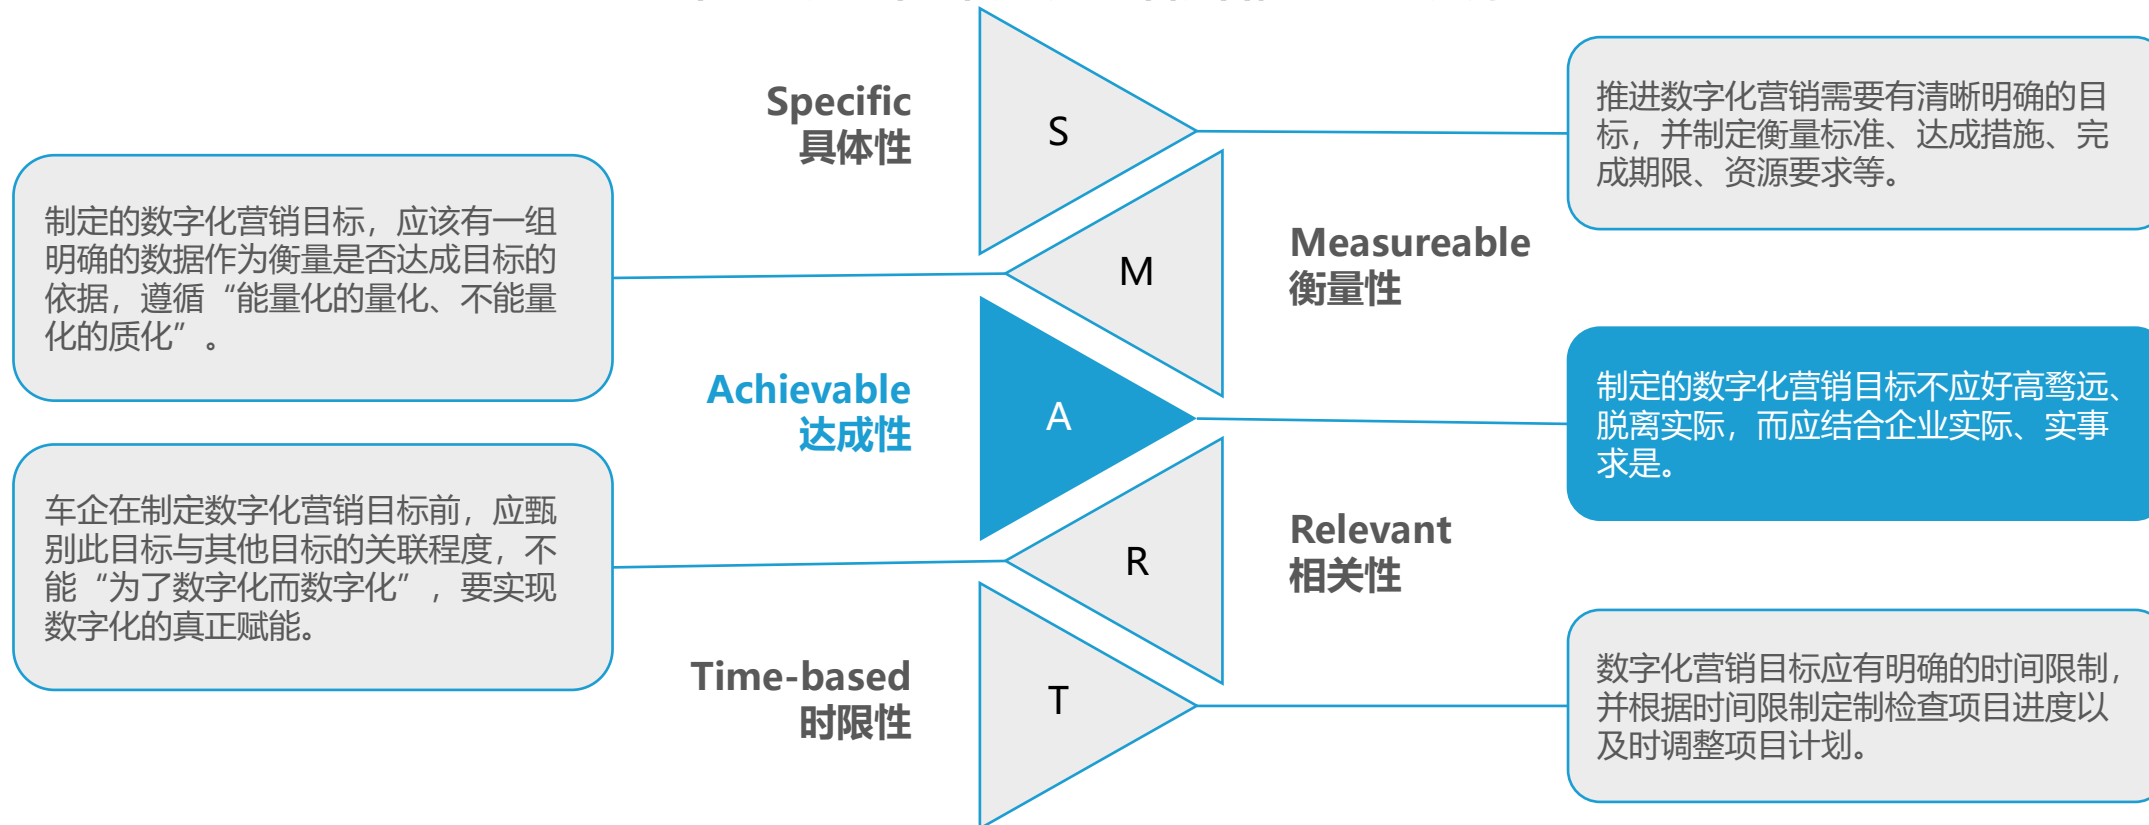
Specific
具体性

S

推进数字化营销需要有清晰明确的目标，并制定衡量标准、达成措施、完成期限、资源要求等。

制定的数字化营销目标，应该有一组明确的数据作为衡量是否达成目标的依据，遵循“能量化的量化、不能量化的质化”。

M

Measureable
衡量性

Achievable
达成性

A

制定的数字化营销目标不应好高骛远、脱离实际，而应结合企业实际、实事求是。

车企在制定数字化营销目标前，应甄别此目标与其他目标的关联程度，不能“为了数字化而数字化”，要实现数字化的真正赋能。

R

Relevant
相关性

Time-based
时限性

T

数字化营销目标应有明确的时间限制，并根据时间限制制定制检查项目进度以及时调整项目计划。